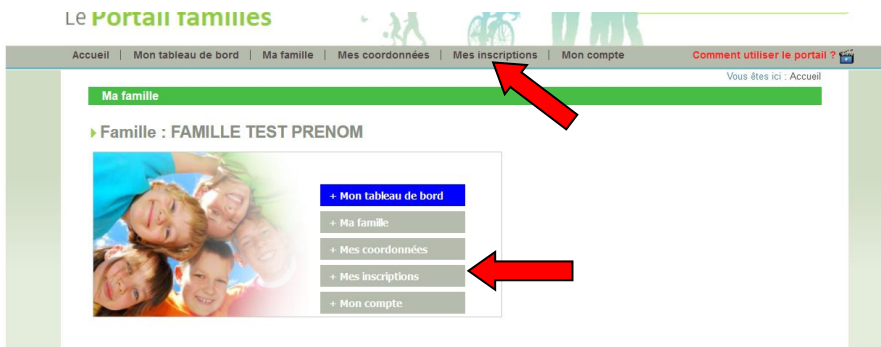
Le Portail familles

Accueil | Mon tableau de bord | Ma famille | Mes coordonnées | Mes inscriptions | Mon compte

Comment utiliser le portail ?

Vous êtes ici : Accueil

Ma famille

Famille : FAMILLE TEST PRENOM

+ Mon tableau de bord
+ Ma famille
+ Mes coordonnées
+ Mes inscriptions
+ Mon compte